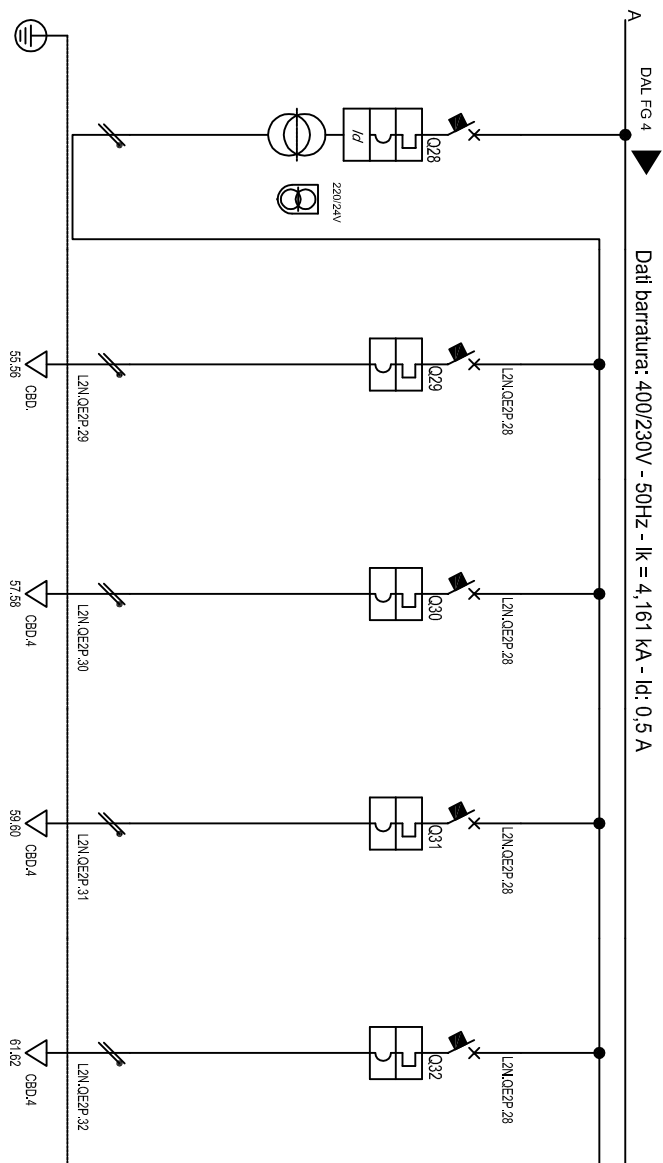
A

DAL FG 4

Dati barratura: 400/230V - 50Hz - Ik = 4,161 kA - Id: 0,5 A

Q28

Id

220/24V

Q29

L2N.QE2P.28

L2N.QE2P.29

CBD.

55.56

Q30

L2N.QE2P.28

L2N.QE2P.30

CBD.4

57.58

Q31

L2N.QE2P.28

L2N.QE2P.31

CBD.4

59.60

Q32

L2N.QE2P.28

L2N.QE2P.32

CBD.4

61.62